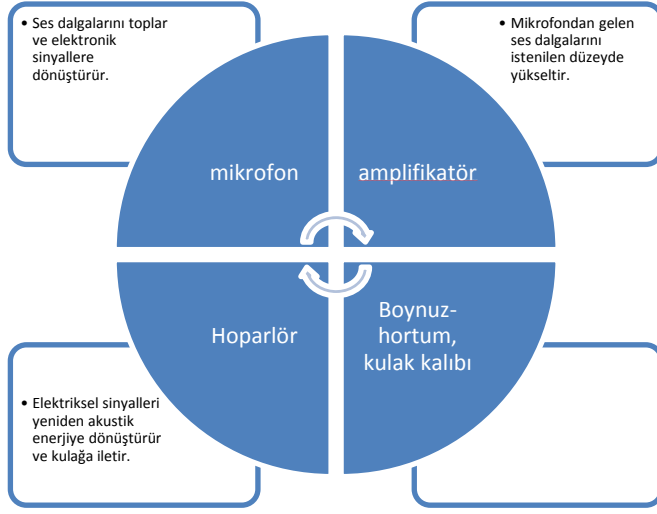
• Ses dalgalarını toplar ve elektronik sinyallere dönüştürür.

• Mikrofondan gelen ses dalgalarını istenilen düzeyde yükseltir.

mikrofon

amplifikatör

Hoparlör

Boynuz-hortum, kulak kalıbı

• Elektriksel sinyalleri yeniden akustik enerjiye dönüştürür ve kulağa iletir.